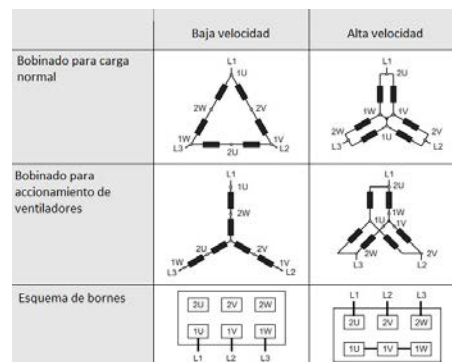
| | Baja velocidad | Alta velocidad |
|---|---|---|
| Bobinado para carga normal | L1 1U 2W 2V 1W 1V L3 2U L2 | L1 2U 1W 1V 2W 2V 1U L3 L2 |
| Bobinado para accionamiento de ventiladores | L1 1U 2W 2U 2V 1W 1V L3 L2 | L1 2U 1U 1W 1V 2W 2V L3 L2 |
| Esquema de bornes | 2U 2V 2W 1U 1V 1W L1 L2 L3 | L1 L2 L3 2U 2V 2W 1U 1V 1W |